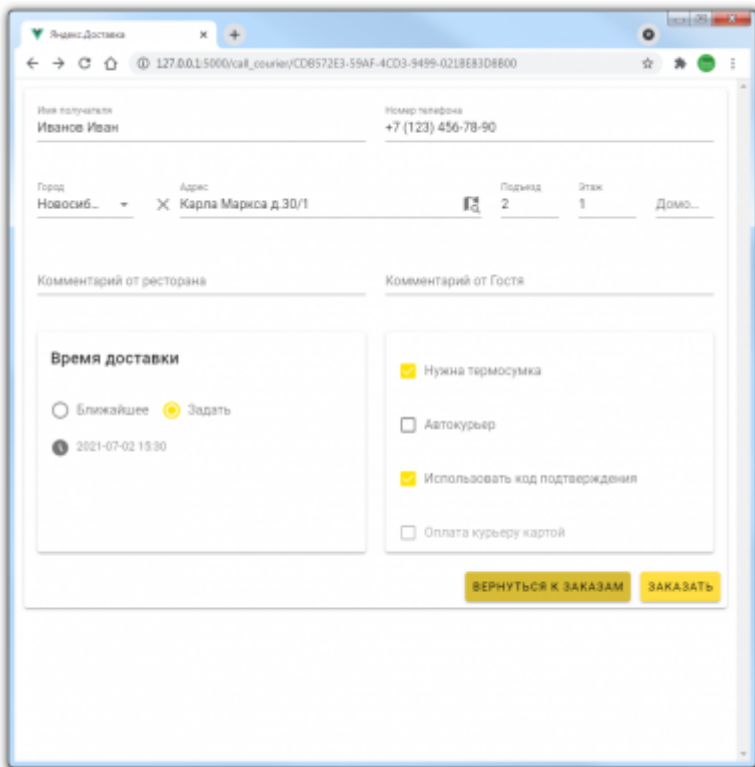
Яндекс.Доставка

127.0.0.1:5000/call_courier/CDB572E3-59AF-4CD3-9499-0218E83D8B00

Имя получателя
Иванов Иван

Номер телефона
+7 (123) 456-78-90

Город
Новосиб...

Адрес
Карла Маркса д.30/1

Подъезд
2

Этаж
1

Домо...

Комментарий от ресторана

Комментарий от Гостя

Время доставки

Ближайшее

Задать

2021-07-02 15:30

Нужна термосумка

Автокурьер

Использовать код подтверждения

Оплата курьеру картой

ВЕРНУТЬСЯ К ЗАКАЗАМ

ЗАКАЗАТЬ